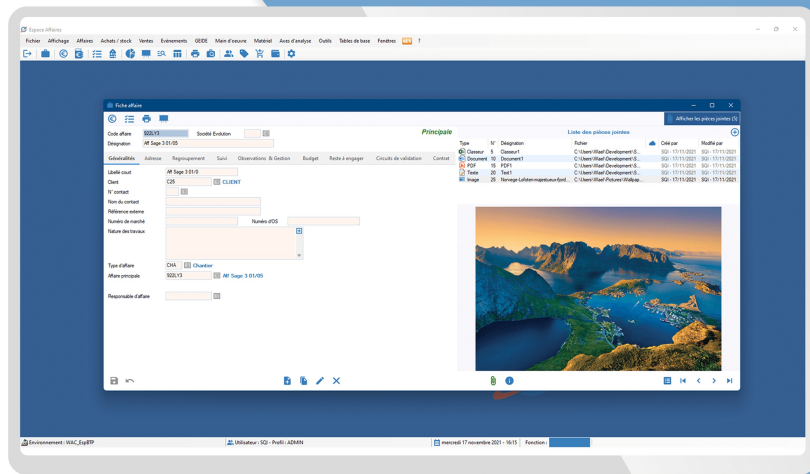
Espace Affaires

Fichier Affichage Affaires Achats / stock Ventes Evénements GEIDE Main d'oeuvre Matériel Axes d'analyse Outils Tables de base Fenêtres ?

Fiche affaire

Afficher les pièces jointes (5)

Code affaire S22LY3 Société Evolution

Désignation Aff Sage 3 01/05

Principale

Liste des pièces jointes

| Type | N° | Désignation | Fichier | Créé par | Modifié par |
|---|---|---|---|---|---|
| Classeur | 5 | Classeur1 | C:\Users\Wael\Development\S... | SQI - 17/11/2021 | SQI - 17/11/2021 |
| Document | 10 | Document1 | C:\Users\Wael\Development\S... | SQI - 17/11/2021 | SQI - 17/11/2021 |
| PDF | 15 | PDF1 | C:\Users\Wael\Development\S... | SQI - 17/11/2021 | SQI - 17/11/2021 |
| Texte | 20 | Text1 | C:\Users\Wael\Development\S... | SQI - 17/11/2021 | SQI - 17/11/2021 |
| Image | 25 | Norvege-Lofoten-majestueux-fjord... | C:\Users\Wael\Pictures\Wallpap... | SQI - 17/11/2021 | SQI - 17/11/2021 |

Généralités Adresse Regroupement Suivi Observations & Gestion Budget Reste à engager Circuits de validation Contrat

Libellé court Aff Sage 3 01/0

Client C25 CLIENT

N° contact

Nom du contact

Référence externe

Numéro de marché Numéro d'OS

Nature des travaux

Type d'affaire CHA Chantier

Affaire principale S22LY3 Aff Sage 3 01/05

Responsable d'affaire

Environnement : WAC_EspBTP Utilisateur : SQI - Profil : ADMIN mercredi 17 novembre 2021 - 16:15 Fonction :